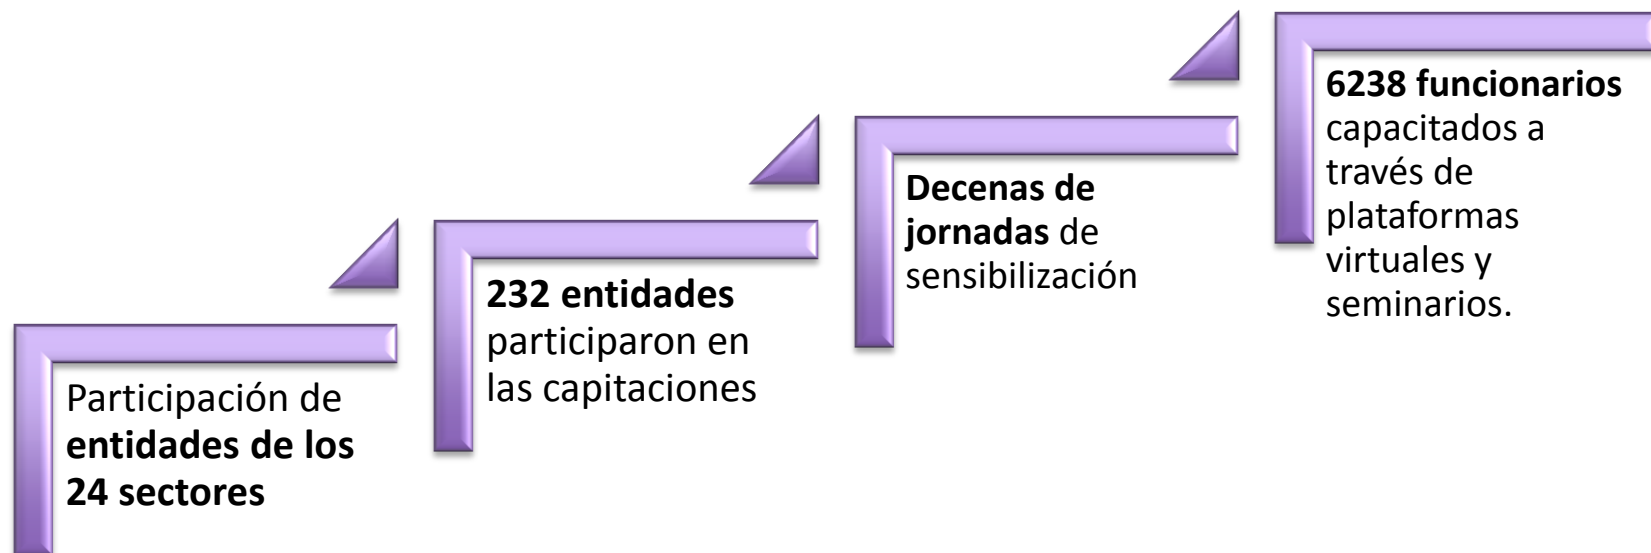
Participación de **entidades de los 24 sectores**

**232 entidades** participaron en las capitaciones

**Decenas de jornadas** de sensibilización

**6238 funcionarios** capacitados a través de plataformas virtuales y seminarios.